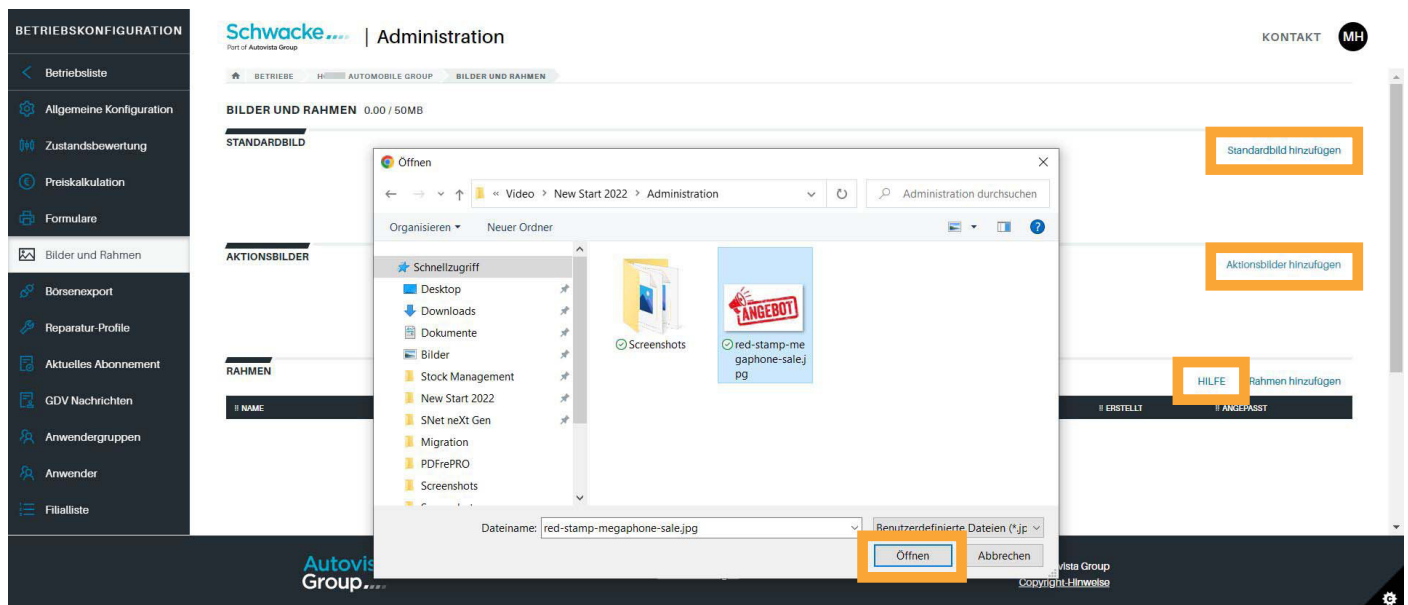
BETRIEBSKONFIGURATION

Betriebsliste
Allgemeine Konfiguration
Zustandsbewertung
Preiskalkulation
Formulare
Bilder und Rahmen
Börsenexport
Reparatur-Profile
Aktuelles Abonnement
GDV Nachrichten
Anwendergruppen
Anwender
Filialliste

Schwacke
Part of Autovista Group
| Administration

KONTAKT MH

BETRIEBE H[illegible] AUTOMOBILE GROUP BILDER UND RAHMEN

BILDER UND RAHMEN 0.00 / 50MB

STANDARDBILD
Standardbild hinzufügen

AKTIONSBILDER
Aktionsbilder hinzufügen

RAHMEN
HILFE Rahmen hinzufügen

NAME
ERSTELLT
ANGEPASST

Öffnen
« Video › New Start 2022 › Administration
Administration durchsuchen
Organisieren ▾
Neuer Ordner
Schnellzugriff
Desktop
Downloads
Dokumente
Bilder
Stock Management
New Start 2022
SNet neXt Gen
Migration
PDFrePRO
Screenshots
Screenshots
ANGEBOT
red-stamp-megaphone-sale.jpg
Dateiname: red-stamp-megaphone-sale.jpg
Benutzerdefinierte Dateien (*.jp
Öffnen
Abbrechen

Autovis
Group
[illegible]vista Group
Copyright-Hinweise